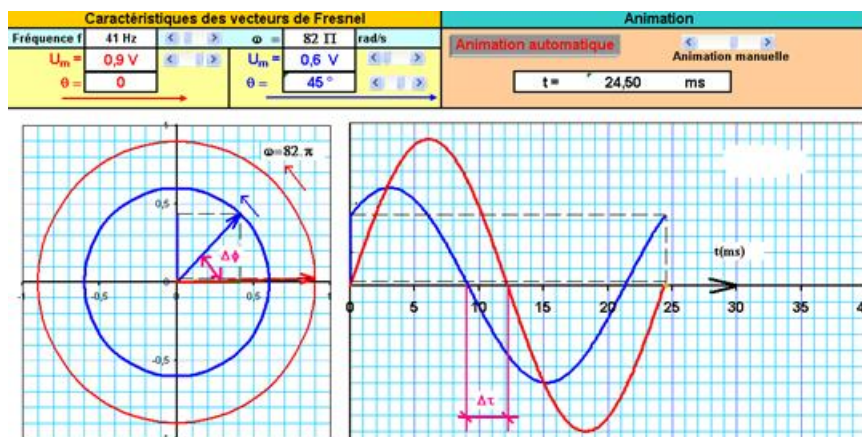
Caractéristiques des vecteurs de Fresnel

Animation

Fréquence f 41 Hz

ω = 82 Π rad/s

Animation automatique

Animation manuelle

$U_m$ = 0,9 V

$U_m$ = 0,6 V

θ = 0

θ = 45 °

t = 24,50 ms

ω=82.π

0,5

Δφ

-0,5

0

0,5

-0,5

t(ms)

0

5

10

15

20

25

30

35

Δτ